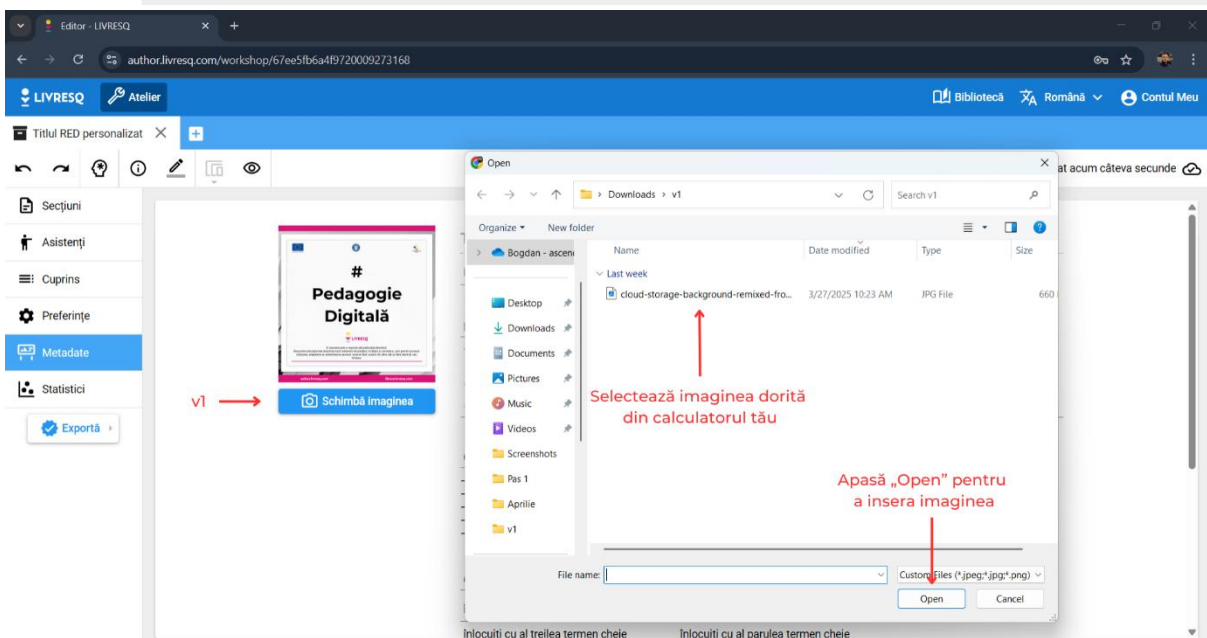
Editor - LIVRESQ
author.livresq.com/workshop/67ee5fb6a4f9720009273168
LIVRESQ
Atelier
Bibliotecă
Română
Contul Meu
Titlul RED personalizat
at acum câteva secunde
Secțiuni
Asistenți
Cuprins
Preferințe
Metadate
Statistici
Exportă
#
Pedagogie
Digitală
v1
Schimbă imaginea
Open
Downloads › v1
Search v1
Organize
New folder
Bogdan - ascen
Desktop
Downloads
Documents
Pictures
Music
Videos
Screenshots
Pas 1
Aprilie
v1
Name
Date modified
Type
Size
Last week
cloud-storage-background-remixed-fro...
3/27/2025 10:23 AM
JPG File
660
Selectează imaginea dorită din calculatorul tău
Apasă „Open" pentru a insera imaginea
File name:
Custom Files (*.jpeg;*.jpg;*.png)
Open
Cancel
Înlocuiți cu al treilea termen cheie
Înlocuiți cu al patrulea termen cheie